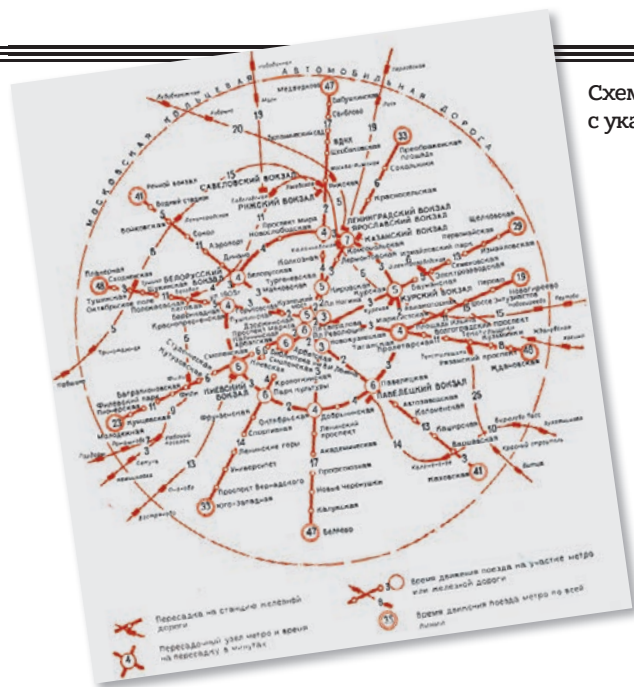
Схем
с ука

МОСКОВСКАЯ КОЛЬЦЕВАЯ АВТОМОБИЛЬНАЯ ДОРОГА

47
Медведково
Бабушкинская
Свиблово
ВДНХ
Рижская
33
Преображенская площадь
Сокольники
Красносельская
Речной вокзал
41
Водный стадион
Войковская
САВЕЛОВСКИЙ ВОКЗАЛ
РИЖСКИЙ ВОКЗАЛ
Проспект мира
ЛЕНИНГРАДСКИЙ ВОКЗАЛ
ЯРОСЛАВСКИЙ ВОКЗАЛ
КАЗАНСКИЙ ВОКЗАЛ
Щелковская
Первомайская
Измайловская
29
Аэропорт
Динамо
Белорусская
Тушинская
Октябрьское поле
Полежаевская
БЕЛОРУССКИЙ ВОКЗАЛ
Беговая
Краснопресненская
КУРСКИЙ ВОКЗАЛ
Электрозаводская
Семеновская
19
Новогиреево
Перово
Шоссе Энтузиастов
Авиамоторная
Таганская
Пролетарская
ВОЛГОГРАДСКИЙ ПРОСПЕКТ
Текстильщики
Рязанский проспект
Кузьминки
40
Ждановская
Багратионовская
Филевский парк
Пионерская
Кутузовская
23
Кунцевская
Молодежная
КИЕВСКИЙ ВОКЗАЛ
Смоленская
Парк культуры
Фрунзенская
Спортивная
Ленинские горы
Университет
Проспект Вернадского
33
Юго-Западная
Октябрьская
Ленинский проспект
Академическая
Профсоюзная
Новые Черемушки
Калужская
47
Беляево
Павелецкая
ПАВЕЛЕЦКИЙ ВОКЗАЛ
Автозаводская
Коломенская
Каширская
Варшавская
Каховская
41
Орехово
Красногвардейская
Выхино

Пересадка на станции железной дороги
Пересадочный узел метро и время на пересадку в минутах
Время движения поезда на участке метро или железной дороги
Время движения поезда метро по всей линии